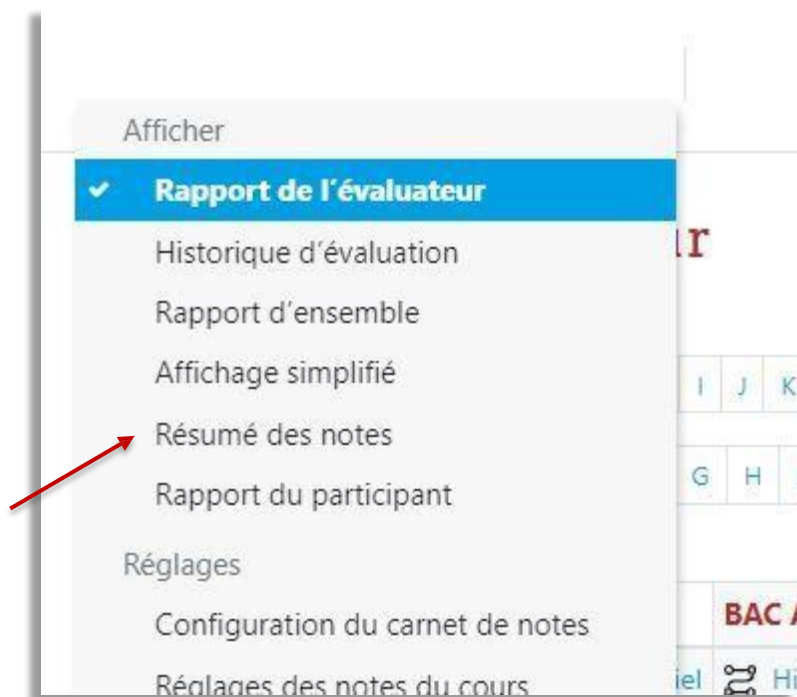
Afficher

Rapport de l'évaluateur

Historique d'évaluation

Rapport d'ensemble

Affichage simplifié

Résumé des notes

Rapport du participant

Réglages

Configuration du carnet de notes

Réglages des notes du cours

ır

I J K

G H

BAC A

iel Hi